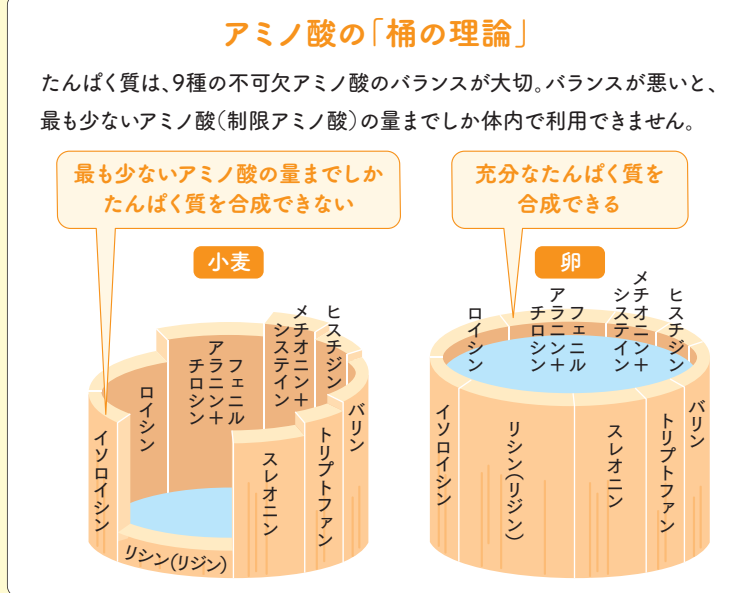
アミノ酸の「桶の理論」

たんぱく質は、9種の不可欠アミノ酸のバランスが大切。バランスが悪いと、最も少ないアミノ酸（制限アミノ酸）の量までしか体内で利用できません。

最も少ないアミノ酸の量までしかたんぱく質を合成できない

充分なたんぱく質を合成できる

小麦

イソロイシン
ロイシン
フェニルアラニン＋チロシン
メチオニン＋システイン
ヒスチジン
バリン
トリプトファン
スレオニン
リシン（リジン）

卵

ロイシン
フェニルアラニン＋チロシン
メチオニン＋システイン
ヒスチジン
イソロイシン
リシン（リジン）
スレオニン
トリプトファン
バリン